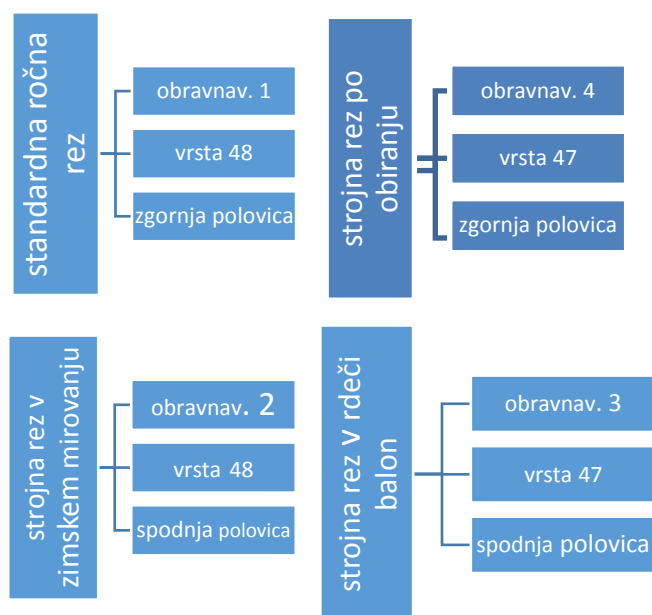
standardna ročna rez

obravnav. 1

vrsta 48

zgornja polovica

strojna rez po obiranju

obravnav. 4

vrsta 47

zgornja polovica

strojna rez v zimskem mirovanju

obravnav. 2

vrsta 48

spodnja polovica

strojna rez V rdeči balon

obravnav. 3

vrsta 47

spodnja polovica